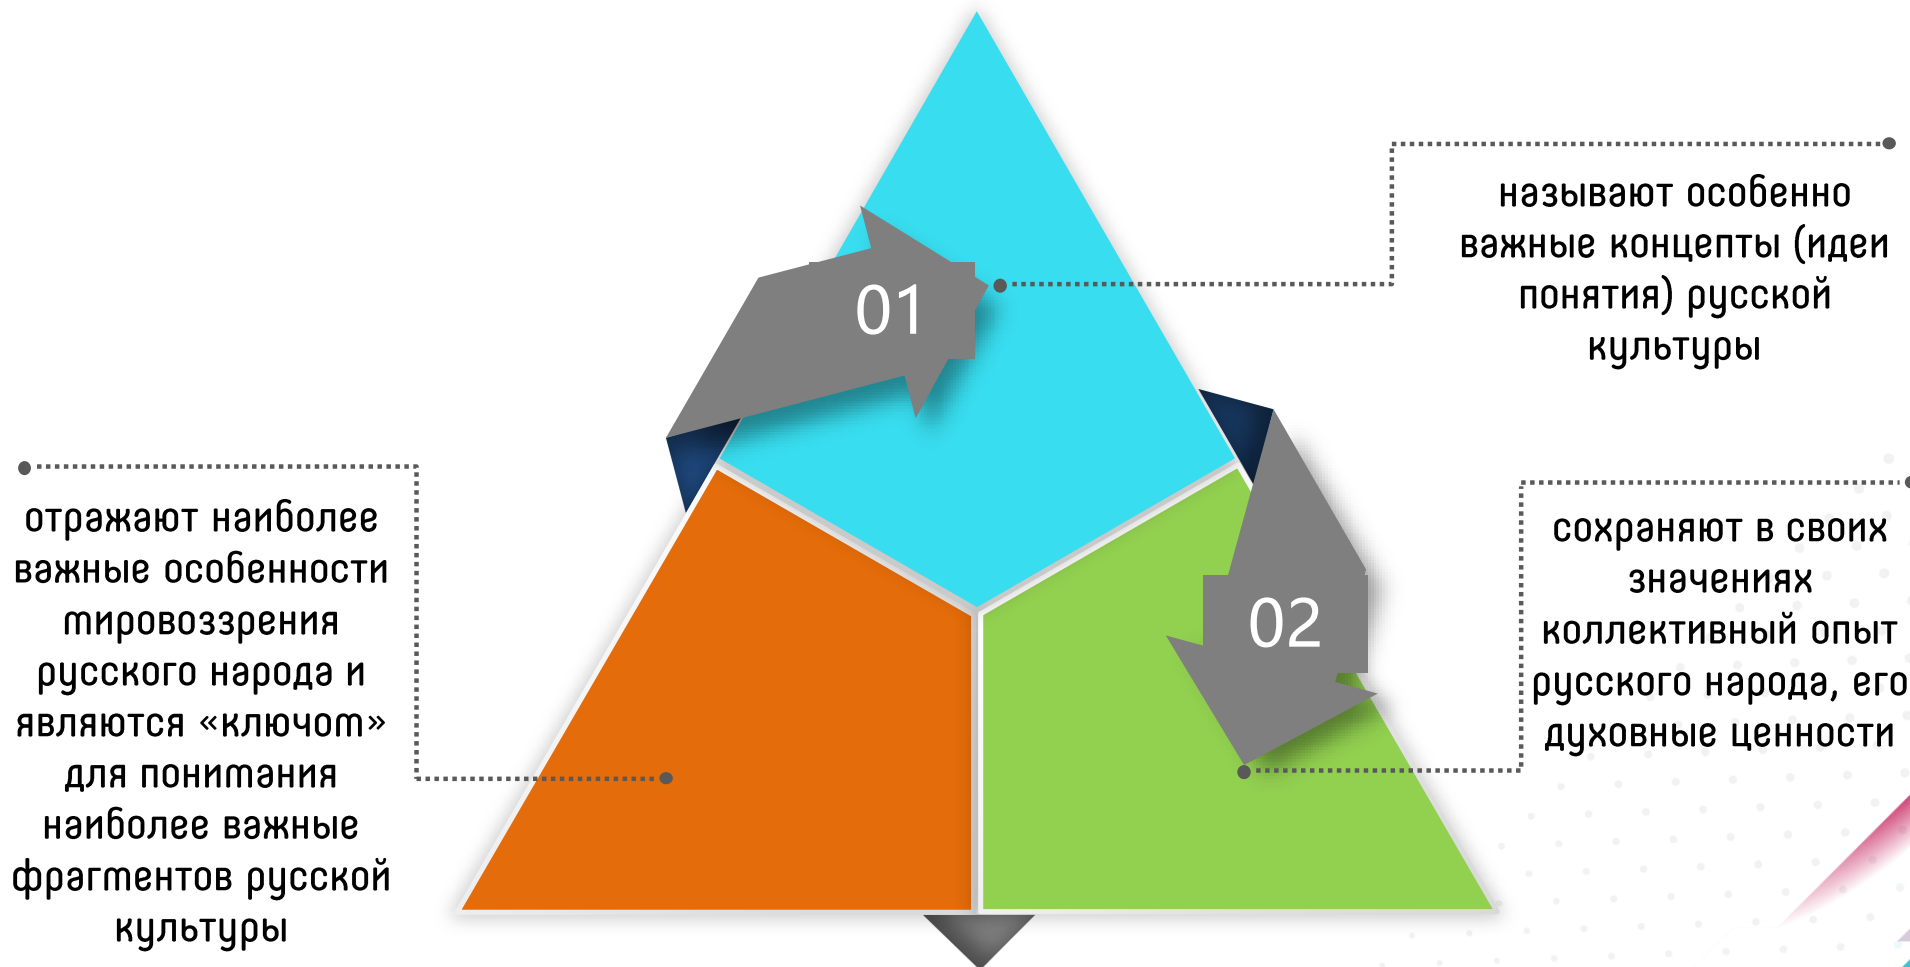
01

называют особенно важные концепты (идеи понятия) русской культуры

отражают наиболее важные особенности мировоззрения русского народа и являются «ключом» для понимания наиболее важные фрагментов русской культуры

02

сохраняют в своих значениях коллективный опыт русского народа, его духовные ценности